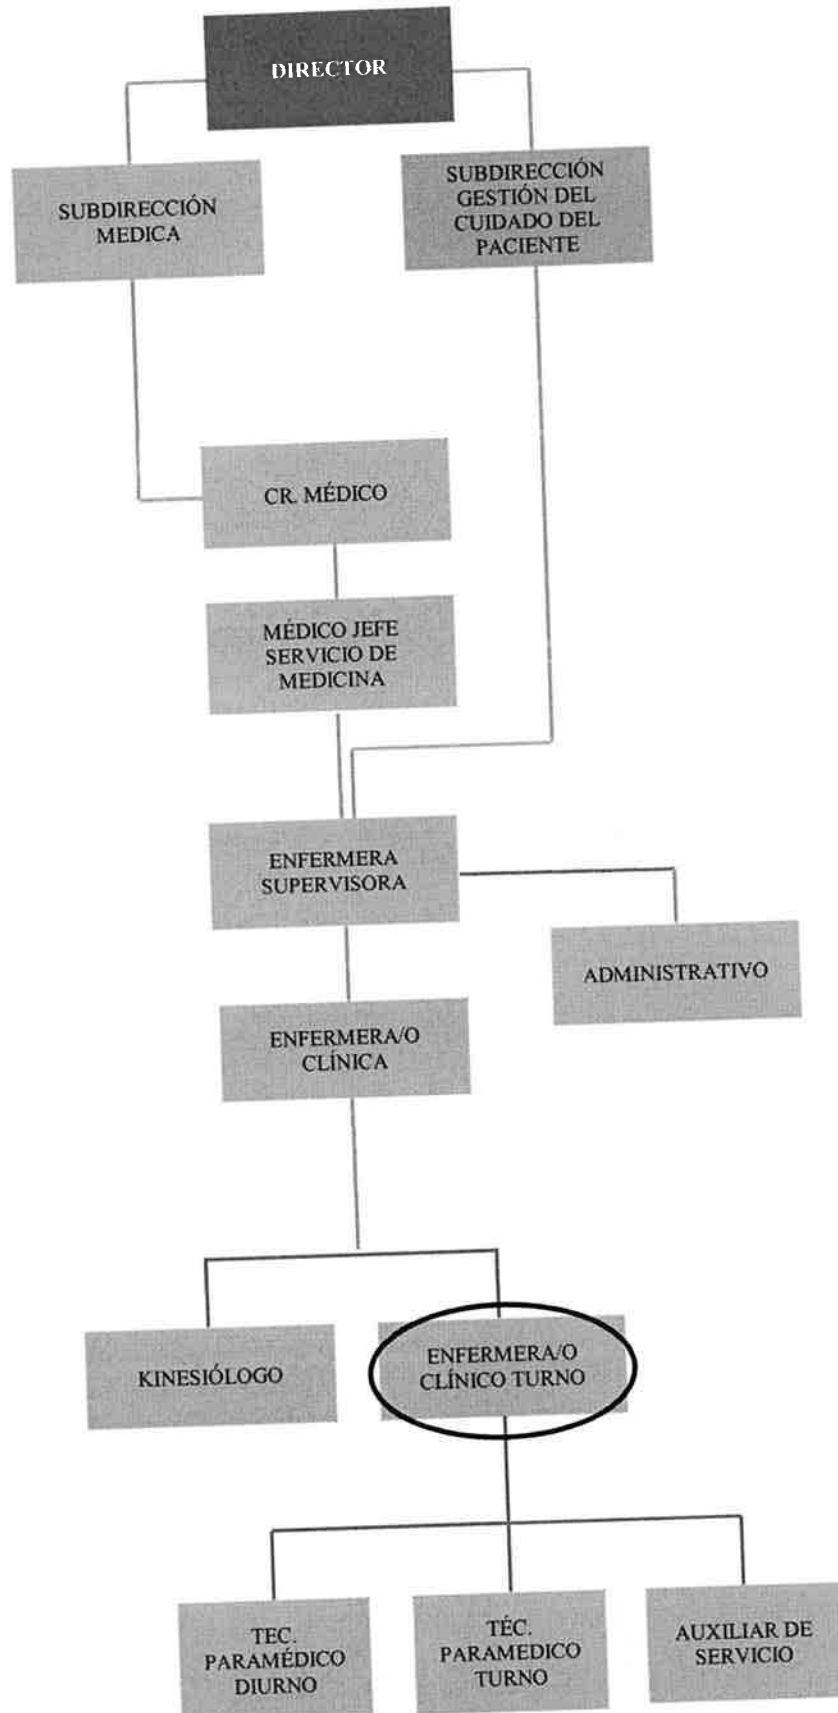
DIRECTOR

SUBDIRECCIÓN MEDICA

SUBDIRECCIÓN GESTIÓN DEL CUIDADO DEL PACIENTE

CR. MÉDICO

MÉDICO JEFE SERVICIO DE MEDICINA

ENFERMERA SUPERVISORA

ADMINISTRATIVO

ENFERMERA/O CLÍNICA

KINESIÓLOGO

ENFERMERA/O CLÍNICO TURNO

TEC. PARAMÉDICO DIURNO

TÉC. PARAMEDICO TURNO

AUXILIAR DE SERVICIO